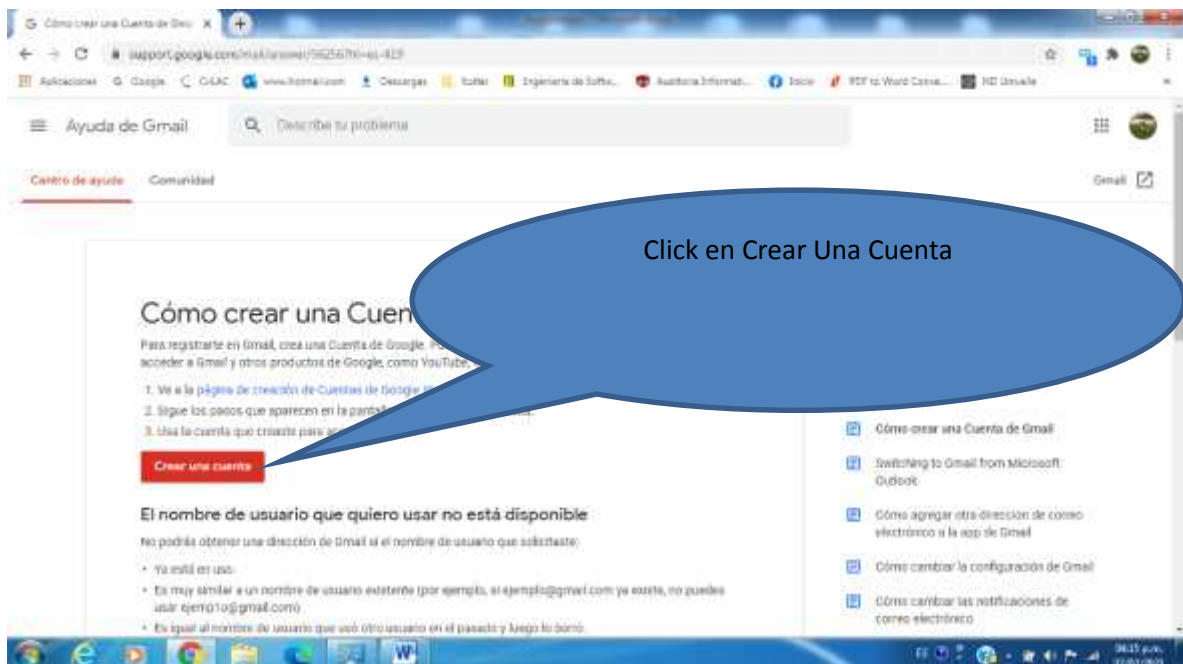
Cómo crear una Cuenta de Gm ×

support.google.com/mail/answer/56256?hl=es-419

Aplicaciones Google C-LAC www.hotmail.com Descargas Sutter Ingeniería de Softw... Auditoría Informáti... Inicio PDF to Word Conve... ND Univalle

Ayuda de Gmail

Describe tu problema

Centro de ayuda Comunidad

Gmail

Click en Crear Una Cuenta

Cómo crear una Cuen

Para registrarte en Gmail, crea una Cuenta de Google. P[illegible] acceder a Gmail y otros productos de Google, como YouTube, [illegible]

1. Ve a la página de creación de Cuentas de Google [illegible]
2. Sigue los pasos que aparecen en la pantall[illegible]
3. Usa la cuenta que creaste para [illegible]

Crear una cuenta

El nombre de usuario que quiero usar no está disponible

No podrás obtener una dirección de Gmail si el nombre de usuario que solicitaste:

• Ya está en uso.
• Es muy similar a un nombre de usuario existente (por ejemplo, si ejemplo@gmail.com ya existe, no puedes usar ejemp1o@gmail.com).
• Es igual al nombre de usuario que usó otro usuario en el pasado y luego lo borró.

Cómo crear una Cuenta de Gmail

Switching to Gmail from Microsoft Outlook

Cómo agregar otra dirección de correo electrónico a la app de Gmail

Cómo cambiar la configuración de Gmail

Cómo cambiar las notificaciones de correo electrónico

ES

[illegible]